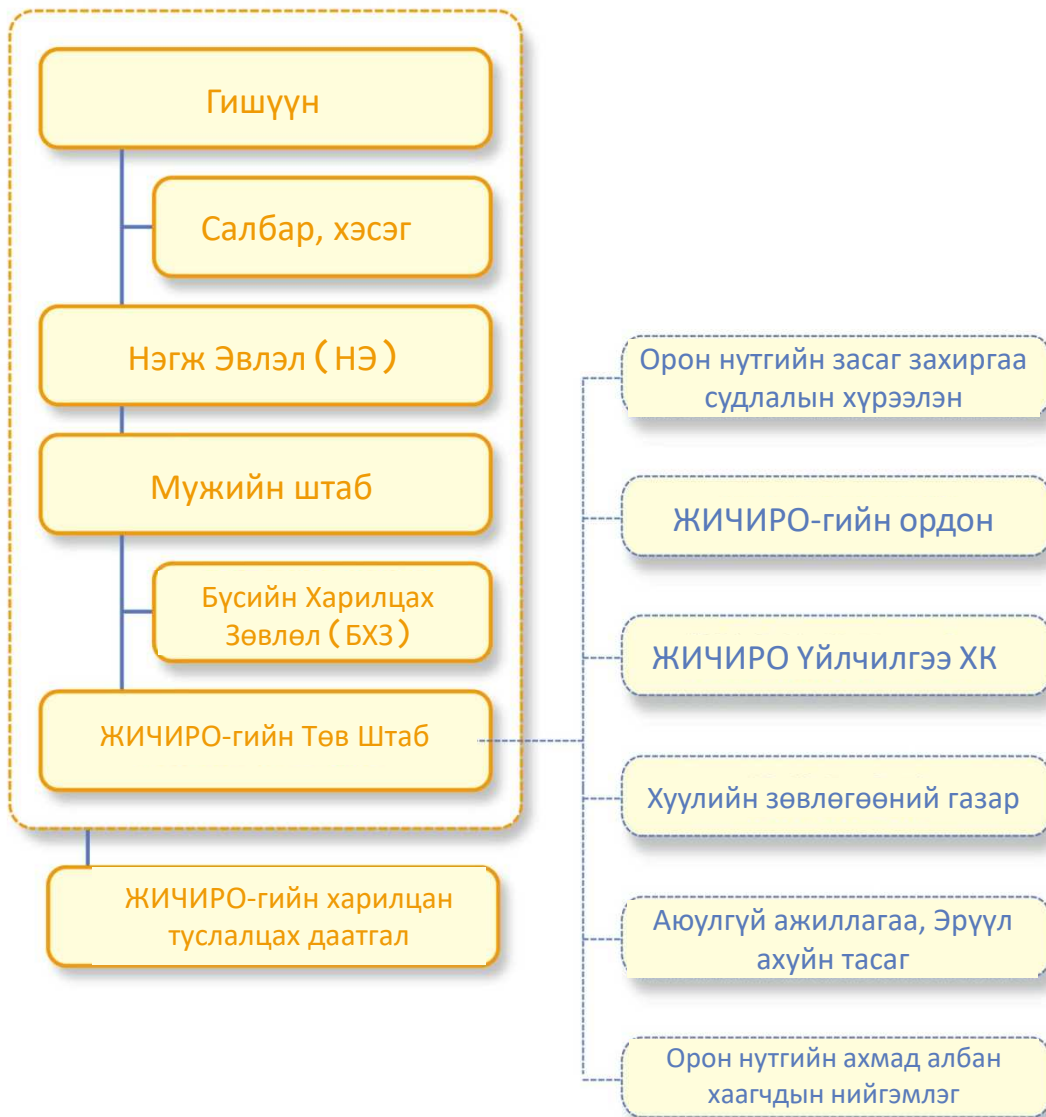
Гишүүн

Салбар, хэсэг

Нэгж Эвлэл（НЭ）

Мужийн штаб

Бүсийн Харилцах Зөвлөл（БХЗ）

ЖИЧИРО-гийн Төв Штаб

ЖИЧИРО-гийн харилцан туслалцах даатгал

Орон нутгийн засаг захиргаа судлалын хүрээлэн

ЖИЧИРО-гийн ордон

ЖИЧИРО Үйлчилгээ ХК

Хуулийн зөвлөгөөний газар

Аюулгүй ажиллагаа, Эрүүл ахуйн тасаг

Орон нутгийн ахмад албан хаагчдын нийгэмлэг